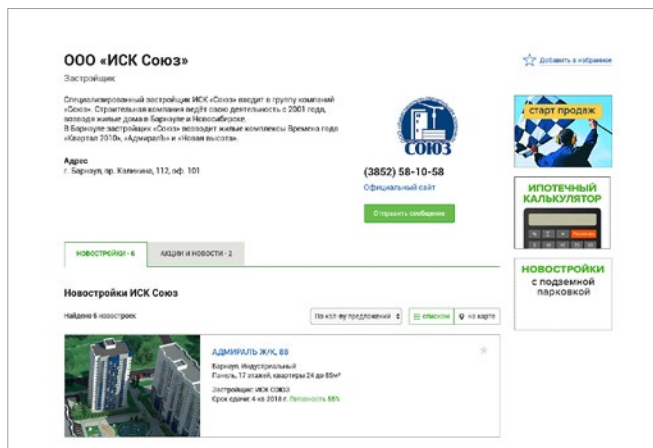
ООО «ИСК Союз»

Застройщик

Добавить в избранное

Специализированный застройщик ИСК «Союз» входит в группу компаний «Союз». Строительная компания ведёт свою деятельность с 2001 года, возводя жилые дома в Барнауле и Новосибирске. В Барнауле застройщик «Союз» возводит жилые комплексы Времена года «Квартал 2010», «Адмиралъ» и «Новая высота».

Адрес
г. Барнаул, пр. Калинина, 112, оф. 101

СОЮЗ

(3852) 58-10-58

Официальный сайт

Отправить сообщение

СТАРТ ПРОДАЖ

ИПОТЕЧНЫЙ КАЛЬКУЛЯТОР

НОВОСТРОЙКИ с подземной парковкой

НОВОСТРОЙКИ · 6

АКЦИИ И НОВОСТИ · 2

Новостройки ИСК Союз

Найдено 6 новостроек

По кол-ву предложений

списком

на карте

АДМИРАЛЪ Ж/К, 88

Барнаул, Индустриальный
Панель, 17 этажей, квартиры 24 до 85м²

Застройщик: ИСК СОЮЗ
Срок сдачи: 4 кв 2018 г. Готовность 55%